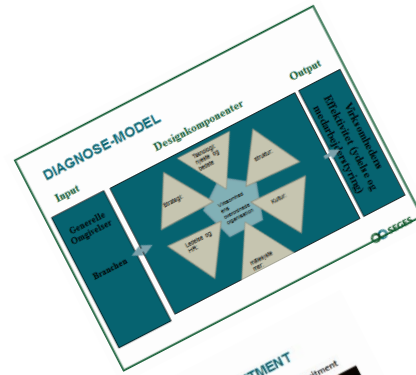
DIAGNOSE-MODEL

Input

Designkomponenter

Output

Generelle Omgivelser

Branchen

Teknologi/ opgave og proces

Struktur

Strategi

Virksomhedens overordnede organisation

Kultur

Ledelse og mål

Individer og mer

Virksomhedens Effektivitet (ydelse og medarbejdertrivsel)

SEGES

TMENT

itment